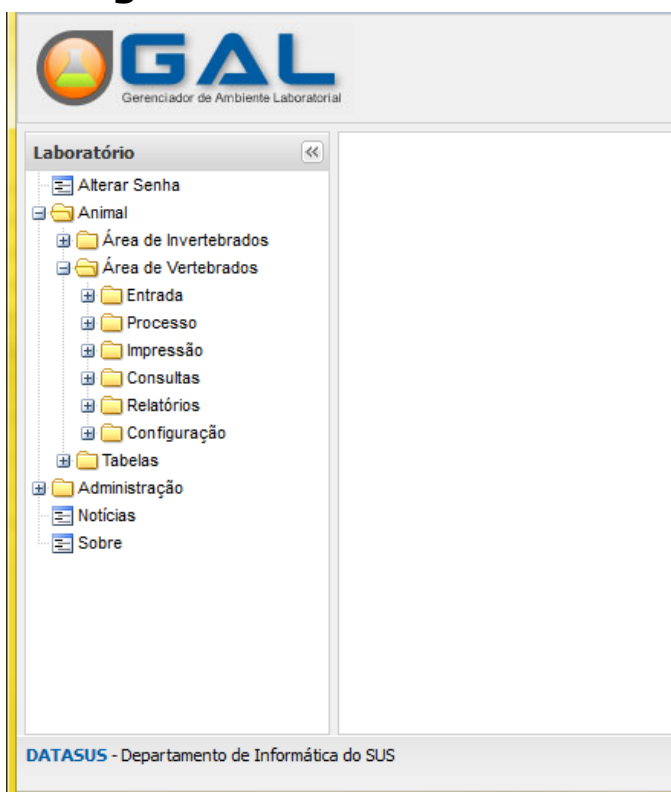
GAL
Gerenciador de Ambiente Laboratorial

Laboratório «

Alterar Senha
Animal
Área de Invertebrados
Área de Vertebrados
Entrada
Processo
Impressão
Consultas
Relatórios
Configuração
Tabelas
Administração
Notícias
Sobre

DATASUS - Departamento de Informática do SUS